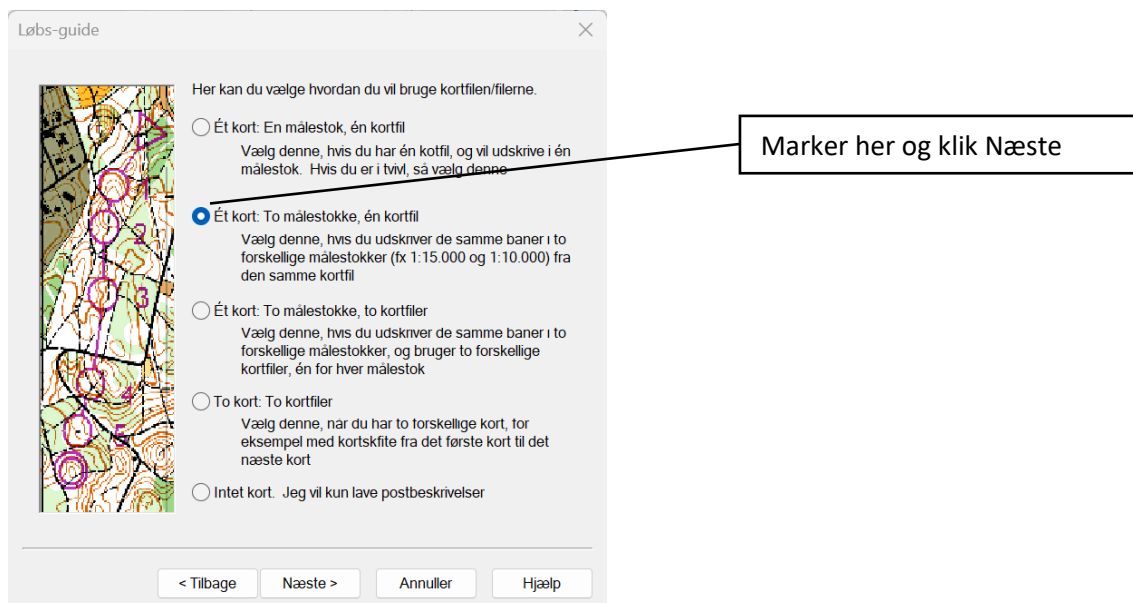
Løbs-guide

Her kan du vælge hvordan du vil bruge kortfilen/filerne.

Ét kort: En målestok, én kortfil
Vælg denne, hvis du har én kotfil, og vil udskrive i én målestok. Hvis du er i tvivl, så vælg denne

Ét kort: To målestokke, én kortfil
Vælg denne, hvis du udskriver de samme baner i to forskellige målestokker (fx 1:15.000 og 1:10.000) fra den samme kortfil

Ét kort: To målestokke, to kortfiler
Vælg denne, hvis du udskriver de samme baner i to forskellige målestokker, og bruger to forskellige kortfiler, én for hver målestok

To kort: To kortfiler
Vælg denne, når du har to forskellige kort, for eksempel med kortskfite fra det første kort til det næste kort

Intet kort. Jeg vil kun lave postbeskrivelser

< Tilbage | Næste > | Annuller | Hjælp

Marker her og klik Næste

1 2 3 4 5